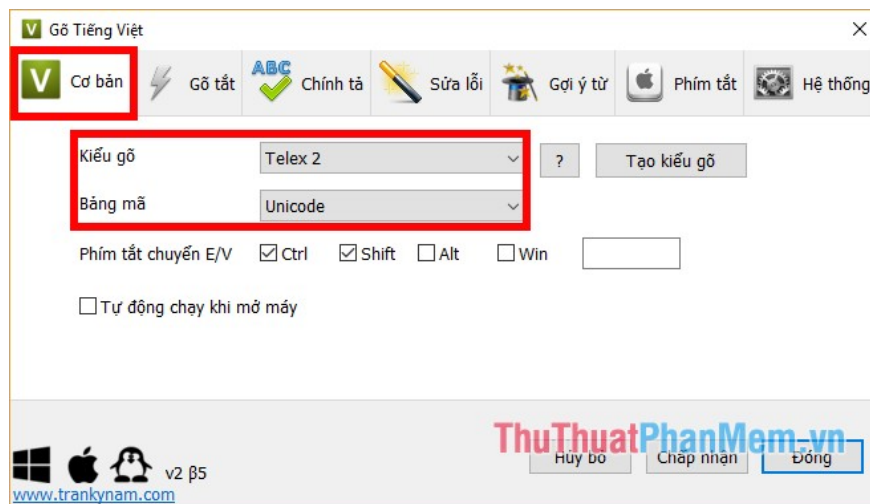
Gõ Tiếng Việt

Cơ bản
Gõ tắt
ABC Chính tả
Sửa lỗi
Gợi ý từ
Phím tắt
Hệ thống

Kiểu gõ Telex 2
?
Tạo kiểu gõ
Bảng mã Unicode

Phím tắt chuyển E/V ☑ Ctrl ☑ Shift ☐ Alt ☐ Win

☐ Tự động chạy khi mở máy

v2 β5
www.trankynam.com

Hủy bỏ
Chấp nhận
Đóng

ThuThuatPhanMem.vn